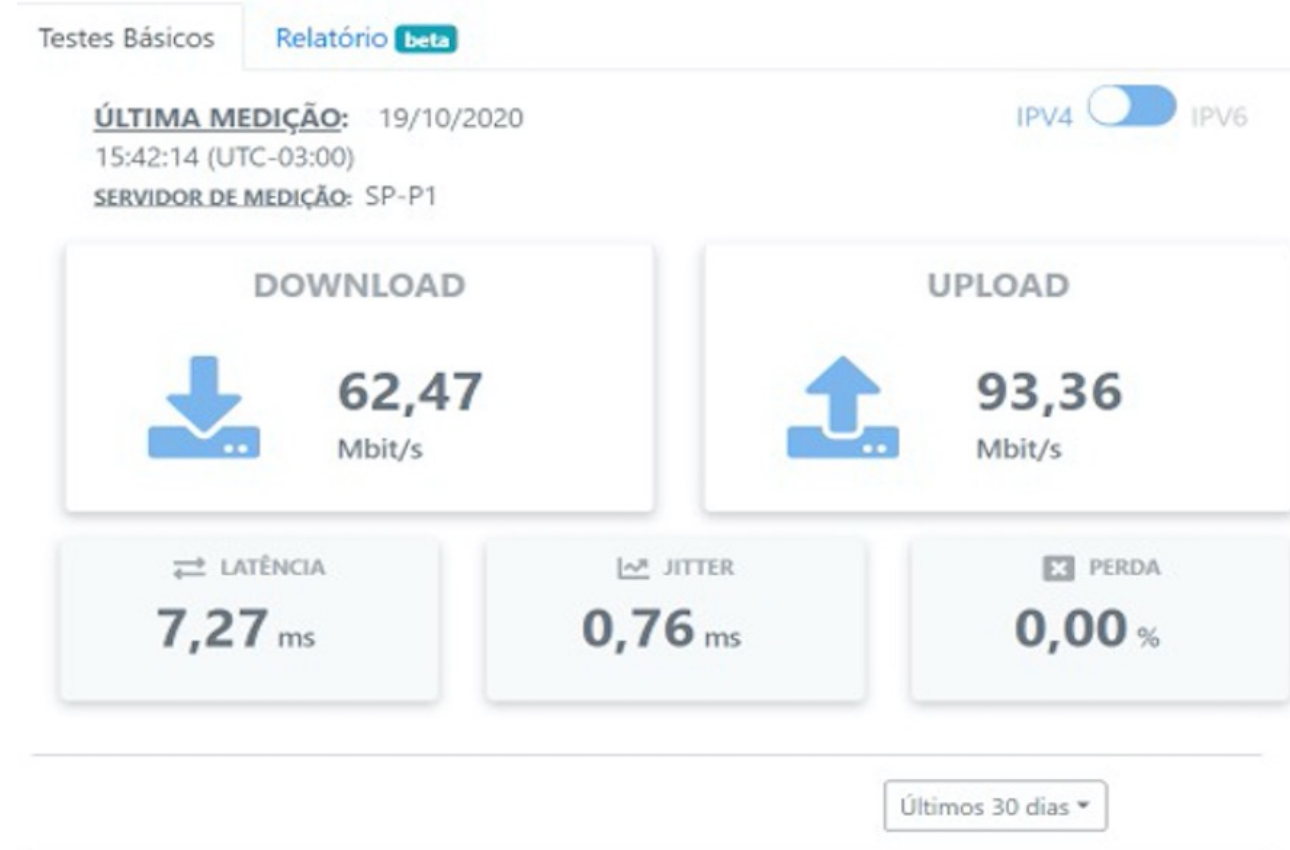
Testes Básicos Relatório beta

ÚLTIMA MEDIÇÃO: 19/10/2020 15:42:14 (UTC-03:00)

SERVIDOR DE MEDIÇÃO: SP-P1

IPV4 IPV6

DOWNLOAD

62,47 Mbit/s

UPLOAD

93,36 Mbit/s

LATÊNCIA

7,27 ms

JITTER

0,76 ms

PERDA

0,00 %

Últimos 30 dias